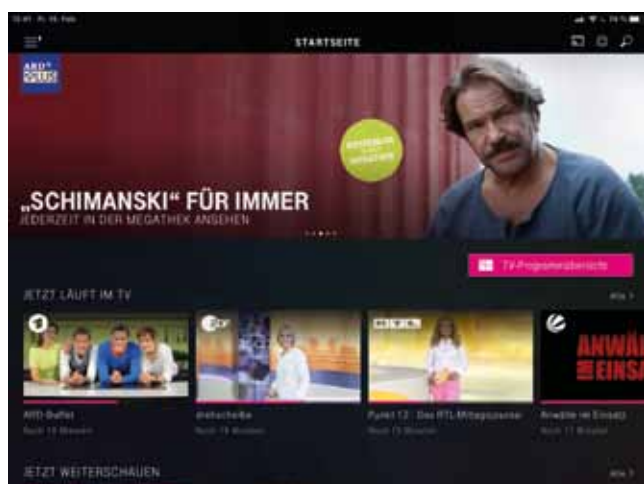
STARTSEITE

ARD PLUS

„SCHIMANSKI" FÜR IMMER
JEDERZEIT IN DER MEGATHEK ANSEHEN

TV-Programmübersicht

JETZT LÄUFT IM TV

Alle

ARD-Buffet
Noch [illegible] Minuten

drehscheibe
Noch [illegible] Minuten

RTL
Punkt 12 - Das RTL-Mittagsjournal
Noch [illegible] Minuten

ANWÄ IM EINSA

Anwälte im Einsatz
Noch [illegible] Minuten

JETZT WEITERSCHAUEN

Alle